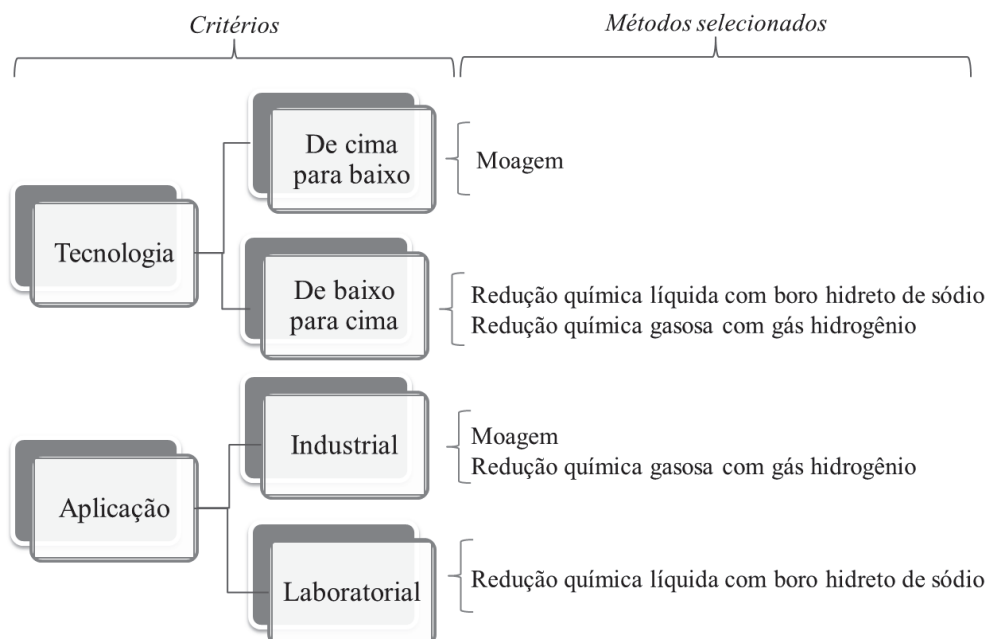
Critérios

Métodos selecionados

Tecnologia

De cima para baixo

Moagem

De baixo para cima

Redução química líquida com boro hidreto de sódio
Redução química gasosa com gás hidrogênio

Aplicação

Industrial

Moagem
Redução química gasosa com gás hidrogênio

Laboratorial

Redução química líquida com boro hidreto de sódio